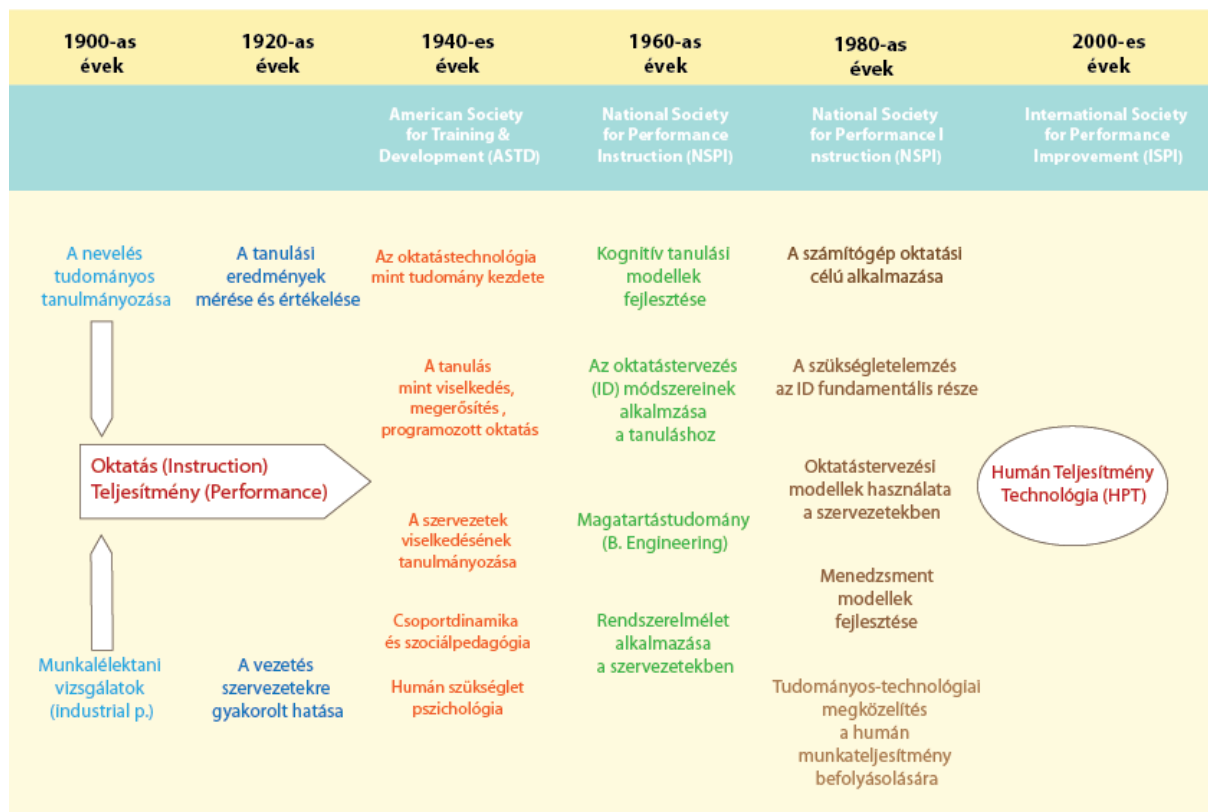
| 1900-as évek | 1920-as évek | 1940-es évek | 1960-as évek | 1980-as évek | 2000-es évek |
|---|---|---|---|---|---|
| | | American Society for Training & Development (ASTD) | National Society for Performance Instruction (NSPI) | National Society for Performance I nstruction (NSPI) | International Society for Performance Improvement (ISPI) |

A nevelés tudományos tanulmányozása

A tanulási eredmények mérése és értékelése

Az oktatástechnológia mint tudomány kezdete

Kognitív tanulási modellek fejlesztése

A számítógép oktatási célú alkalmazása

A tanulás mint viselkedés, megerősítés , programozott oktatás

Az oktatástervezés (ID) módszereinek alkalmzása a tanuláshoz

A szükségletelemzés az ID fundamentális része

Oktatás (Instruction)
Teljesítmény (Performance)

Oktatástervezési modellek használata a szervezetekben

Humán Teljesítmény Technológia (HPT)

A szervezetek viselkedésének tanulmányozása

Magatartástudomány (B. Engineering)

Menedzsment modellek fejlesztése

Csoportdinamika és szociálpedagógia

Rendszerelmélet alkalmazása a szervezetekben

Munkalélektani vizsgálatok (industrial p.)

A vezetés szervezetekre gyakorolt hatása

Humán szükséglet pszichológia

Tudományos-technológiai megközelítés a humán munkateljesítmény befolyásolására